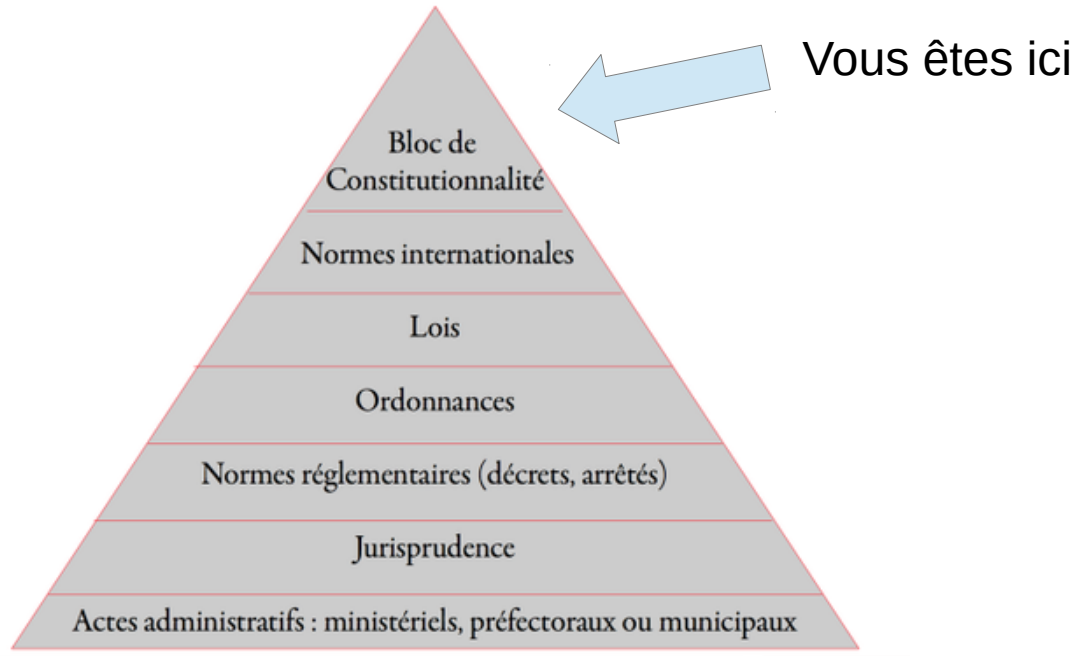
Vous êtes ici

Bloc de Constitutionnalité

Normes internationales

Lois

Ordonnances

Normes réglementaires (décrets, arrêtés)

Jurisprudence

Actes administratifs : ministériels, préfectoraux ou municipaux